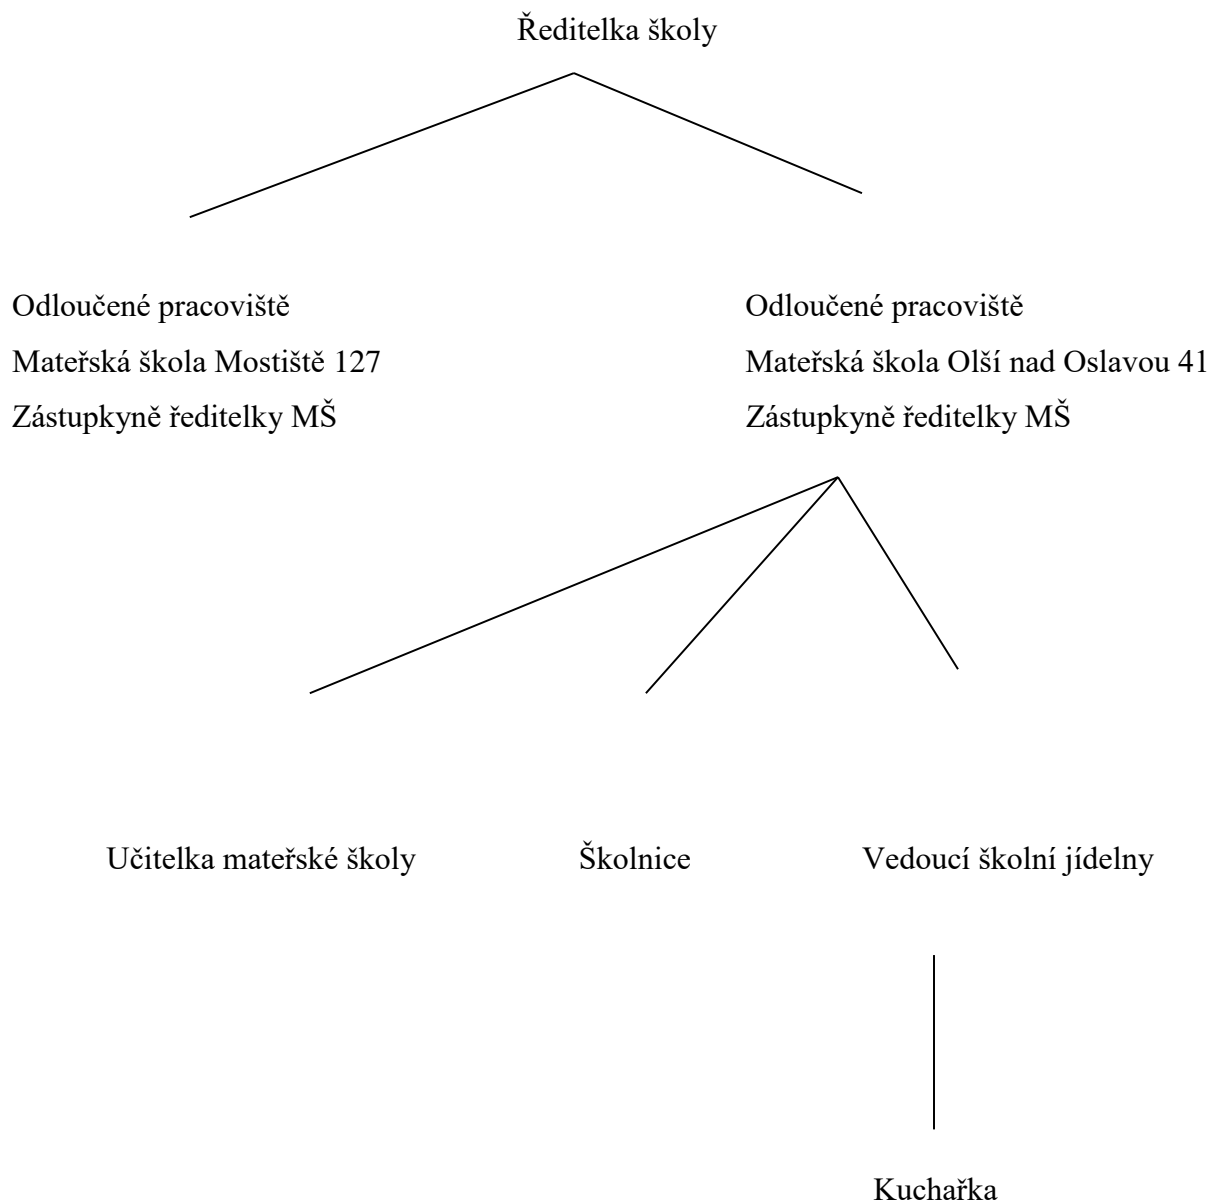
Ředitelka školy

Odloučené pracoviště
Mateřská škola Mostiště 127
Zástupkyně ředitelky MŠ

Odloučené pracoviště
Mateřská škola Olší nad Oslavou 41
Zástupkyně ředitelky MŠ

Učitelka mateřské školy

Školnice

Vedoucí školní jídelny

Kuchařka